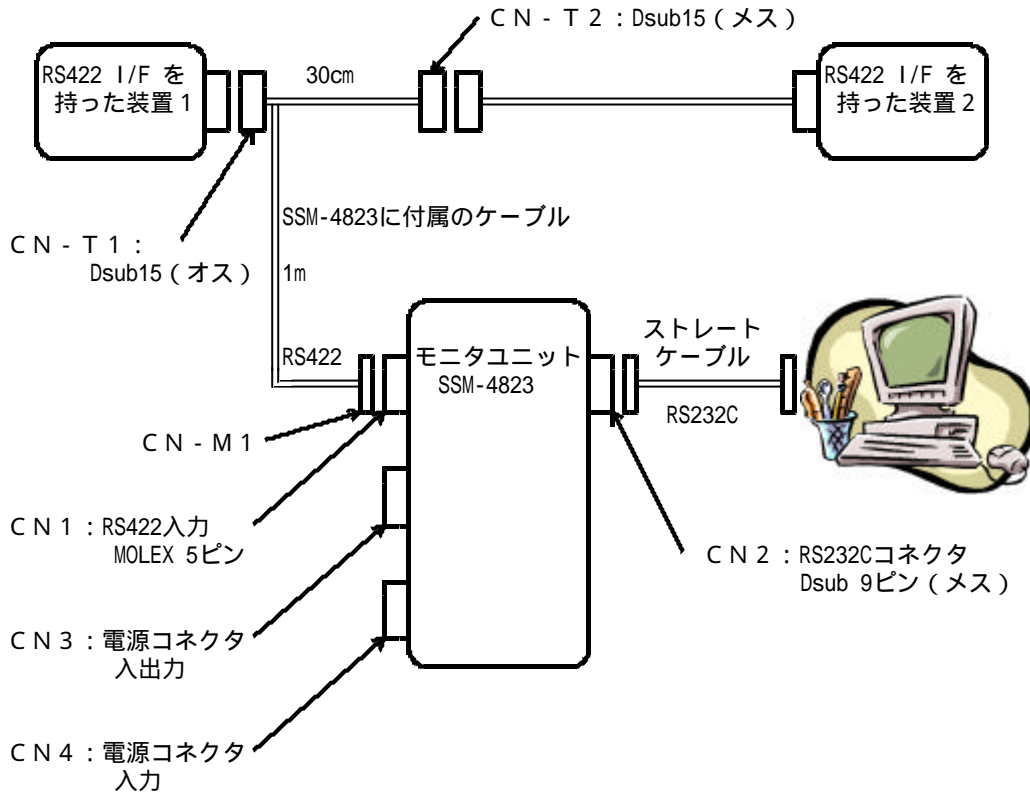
CN-T2：Dsub15（メス）

RS422 I/F を持った装置1

30cm

RS422 I/F を持った装置2

SSM-4823に付属のケーブル

CN-T1：Dsub15（オス）

1m

RS422

モニタユニット SSM-4823

ストレートケーブル

RS232C

CN-M1

CN1：RS422入力 MOLEX 5ピン

CN2：RS232Cコネクタ Dsub 9ピン（メス）

CN3：電源コネクタ入出力

CN4：電源コネクタ入力